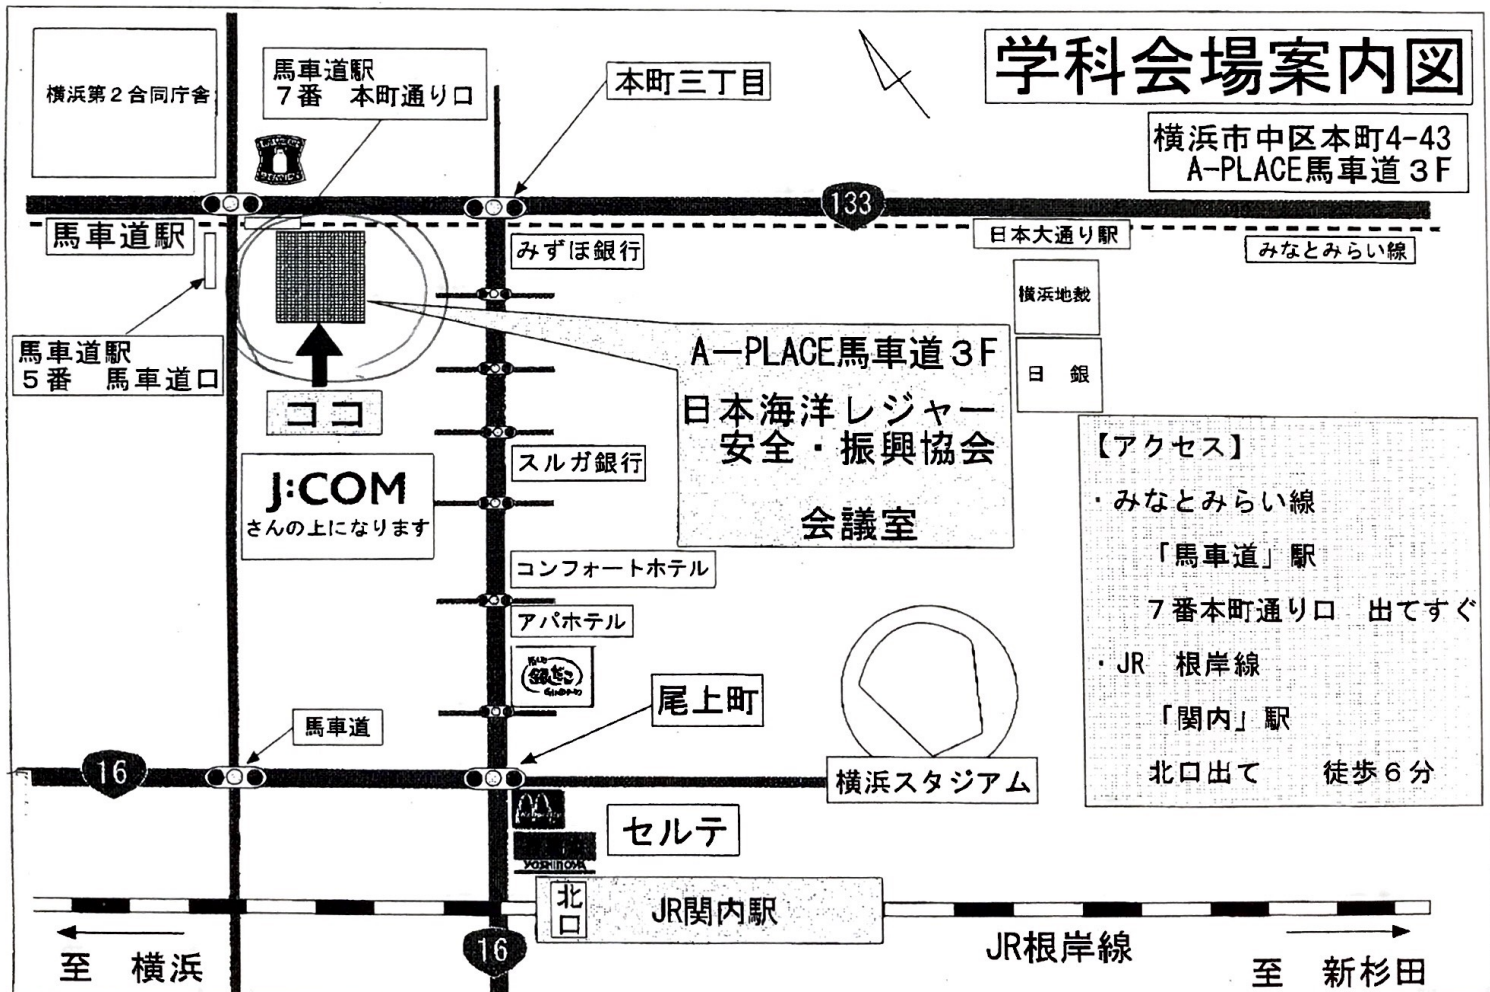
学科会場案内図

横浜市中区本町4-43
A-PLACE馬車道３F

横浜第２合同庁舎

馬車道駅
７番　本町通り口

本町三丁目

133

馬車道駅

日本大通り駅

みなとみらい線

みずほ銀行

横浜地裁

日　銀

馬車道駅
５番　馬車道口

A―PLACE馬車道３F

日本海洋レジャー
安全・振興協会

会議室

ココ

J:COM
さんの上になります

スルガ銀行

【アクセス】

・みなとみらい線

「馬車道」駅

７番本町通り口　出てすぐ

・JR　根岸線

「関内」駅

北口出て　　徒歩６分

コンフォートホテル

アパホテル

尾上町

馬車道

16

横浜スタジアム

セルテ

北口

JR関内駅

16

至　横浜

JR根岸線

至　新杉田